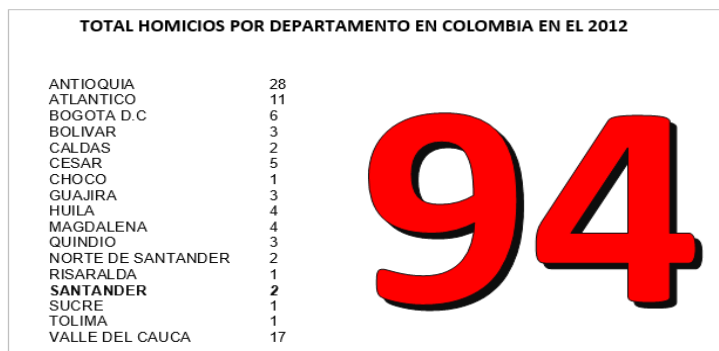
TOTAL HOMICIOS POR DEPARTAMENTO EN COLOMBIA EN EL 2012

| | |
|---|---|
| ANTIOQUIA | 28 |
| ATLANTICO | 11 |
| BOGOTA D.C | 6 |
| BOLIVAR | 3 |
| CALDAS | 2 |
| CESAR | 5 |
| CHOCO | 1 |
| GUAJIRA | 3 |
| HUILA | 4 |
| MAGDALENA | 4 |
| QUINDIO | 3 |
| NORTE DE SANTANDER | 2 |
| RISARALDA | 1 |
| **SANTANDER** | **2** |
| SUCRE | 1 |
| TOLIMA | 1 |
| VALLE DEL CAUCA | 17 |

94